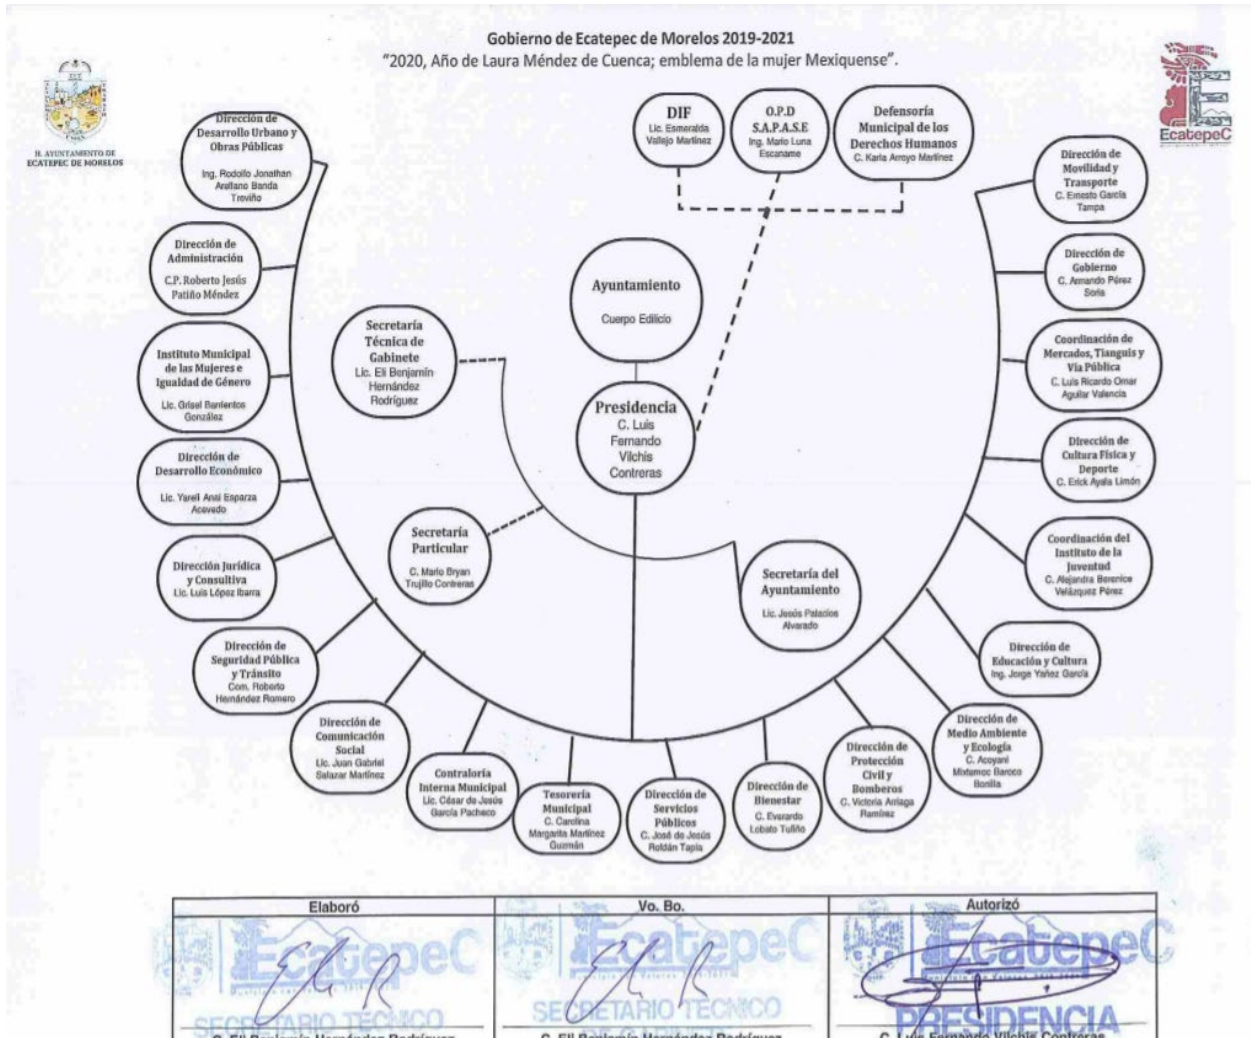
Gobierno de Ecatepec de Morelos 2019-2021
"2020, Año de Laura Méndez de Cuenca; emblema de la mujer Mexiquense".

H. AYUNTAMIENTO DE ECATEPEC DE MORELOS

Ecatepec

DIF
Lic. Esmeralda Vallejo Martínez

O.P.D S.A.P.A.S.E
Ing. Mario Luna Escaname

Defensoría Municipal de los Derechos Humanos
C. Karla Arroyo Martínez

Ayuntamiento
Cuerpo Edilicio

Presidencia
C. Luis Fernando Vilchis Contreras

Secretaría Técnica de Gabinete
Lic. Eli Benjamín Hernández Rodríguez

Secretaría Particular
C. Mario Bryan Trujillo Contreras

Secretaría del Ayuntamiento
Lic. Jesús Palacios Alvarado

Dirección de Desarrollo Urbano y Obras Públicas
Ing. Rodolfo Jonathan Arellano Banda Treviño

Dirección de Administración
C.P. Roberto Jesús Patiño Méndez

Instituto Municipal de las Mujeres e Igualdad de Género
Lic. Grisel Barrientos González

Dirección de Desarrollo Económico
Lic. Yareli Anai Esparza Acevedo

Dirección Jurídica y Consultiva
Lic. Luis López Ibarra

Dirección de Seguridad Pública y Tránsito
Com. Roberto Hernández Romero

Dirección de Comunicación Social
Lic. Juan Gabriel Salazar Martínez

Contraloría Interna Municipal
Lic. César de Jesús García Pacheco

Tesorería Municipal
C. Carolina Margarita Martínez Guzmán

Dirección de Servicios Públicos
C. José de Jesús Roldán Tapia

Dirección de Bienestar
C. Evarardo Lobato Tuñño

Dirección de Protección Civil y Bomberos
C. Victoria Arriaga Ramírez

Dirección de Medio Ambiente y Ecología
C. Acoyani Mixtemoc Baroco Bonilla

Dirección de Educación y Cultura
Ing. Jorge Yañez García

Coordinación del Instituto de la Juventud
C. Alejandra Berenice Velázquez Pérez

Dirección de Cultura Física y Deporte
C. Erick Ayala Limón

Coordinación de Mercados, Tianguis y Vía Pública
C. Luis Ricardo Omar Aguilar Valencia

Dirección de Gobierno
C. Armando Pérez Soria

Dirección de Movilidad y Transporte
C. Ernesto García Tampa

| Elaboró | Vo. Bo. | Autorizó |
|---|---|---|
| SECRETARIO TÉCNICO C. Eli Benjamín Hernández Rodríguez | SECRETARIO TÉCNICO C. Eli Benjamín Hernández Rodríguez | PRESIDENCIA C. Luis Fernando Vilchis Contreras |